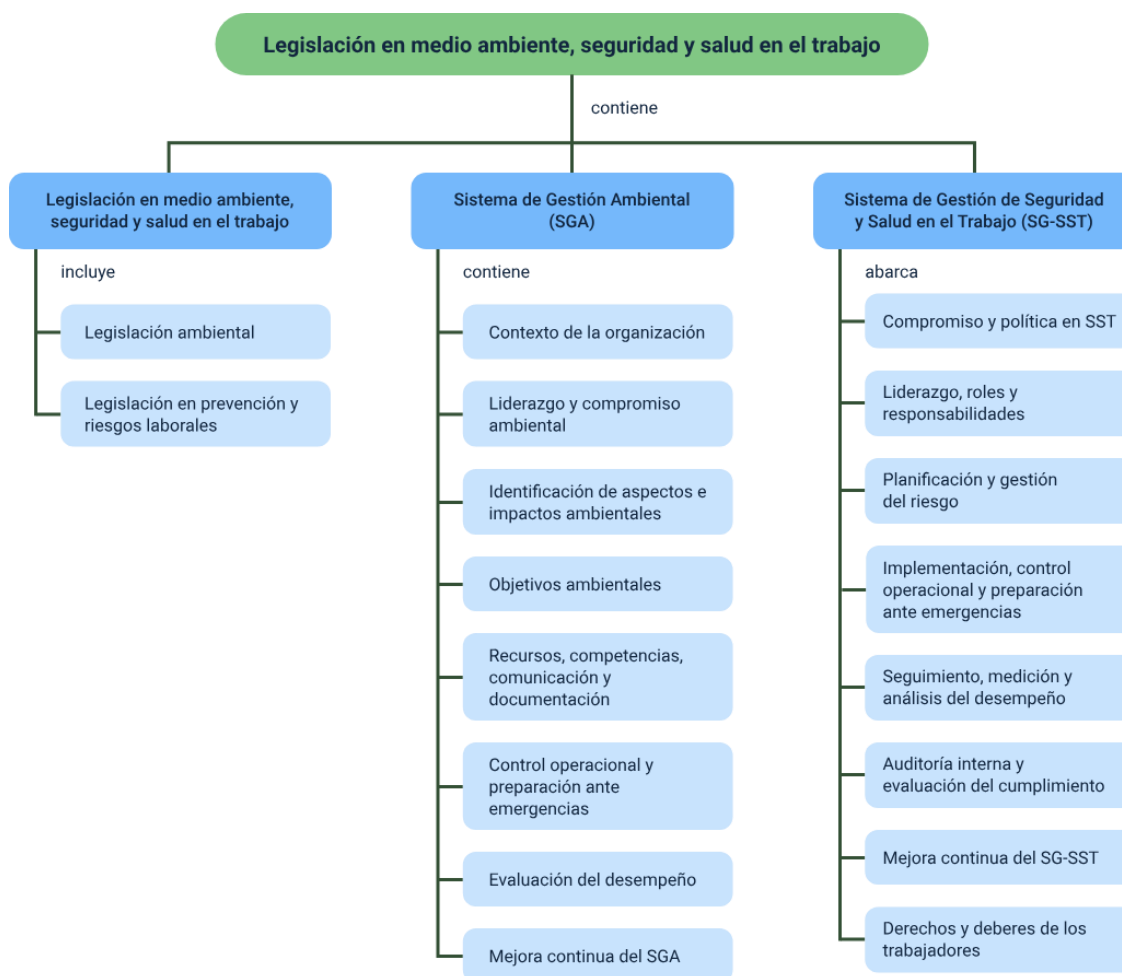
Legislación en medio ambiente, seguridad y salud en el trabajo

contiene

Legislación en medio ambiente, seguridad y salud en el trabajo

incluye

Legislación ambiental

Legislación en prevención y riesgos laborales

Sistema de Gestión Ambiental (SGA)

contiene

Contexto de la organización

Liderazgo y compromiso ambiental

Identificación de aspectos e impactos ambientales

Objetivos ambientales

Recursos, competencias, comunicación y documentación

Control operacional y preparación ante emergencias

Evaluación del desempeño

Mejora continua del SGA

Sistema de Gestión de Seguridad y Salud en el Trabajo (SG-SST)

abarca

Compromiso y política en SST

Liderazgo, roles y responsabilidades

Planificación y gestión del riesgo

Implementación, control operacional y preparación ante emergencias

Seguimiento, medición y análisis del desempeño

Auditoría interna y evaluación del cumplimiento

Mejora continua del SG-SST

Derechos y deberes de los trabajadores